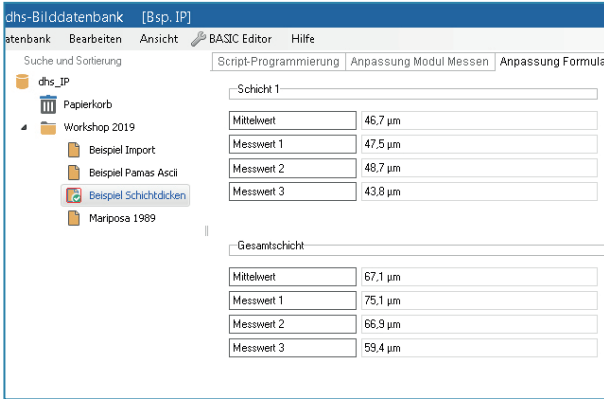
dhs-Bilddatenbank [Bsp. IP]

atenbank Bearbeiten Ansicht BASIC Editor Hilfe

Suche und Sortierung

dhs_IP
Papierkorb
Workshop 2019
Beispiel Import
Beispiel Pamas Ascii
Beispiel Schichtdicken
Mariposa 1989

Script-Programmierung | Anpassung Modul Messen | Anpassung Formula

Schicht 1

| Mittelwert | 46,7 µm |
|---|---|
| Messwert 1 | 47,5 µm |
| Messwert 2 | 48,7 µm |
| Messwert 3 | 43,8 µm |

Gesamtschicht

| Mittelwert | 67,1 µm |
|---|---|
| Messwert 1 | 75,1 µm |
| Messwert 2 | 66,9 µm |
| Messwert 3 | 59,4 µm |